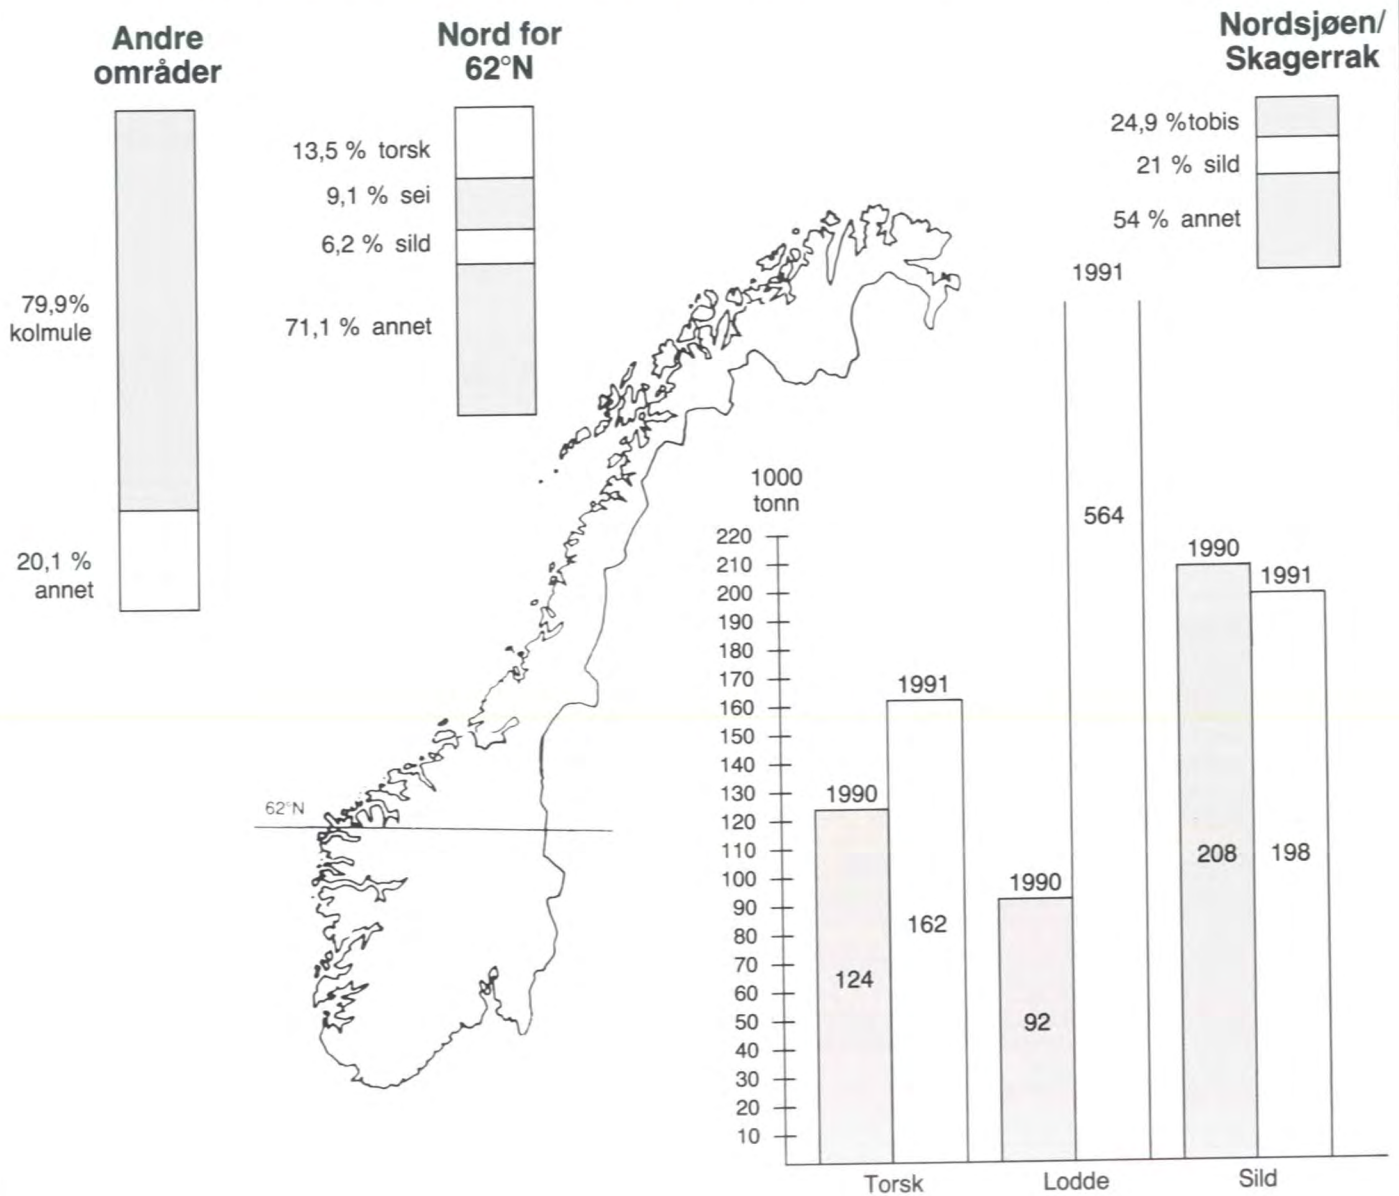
Andre områder

79,9% kolmule

20,1 % annet

Nord for 62°N

13,5 % torsk
9,1 % sei
6,2 % sild
71,1 % annet

Nordsjøen/ Skagerrak

24,9 %tobis
21 % sild
54 % annet

62°N

1000 tonn

220
210
200
190
180
170
160
150
140
130
120
110
100
90
80
70
60
50
40
30
20
10

1990
124
1991
162
Torsk

1990
92
1991
564
Lodde

1990
208
1991
198
Sild